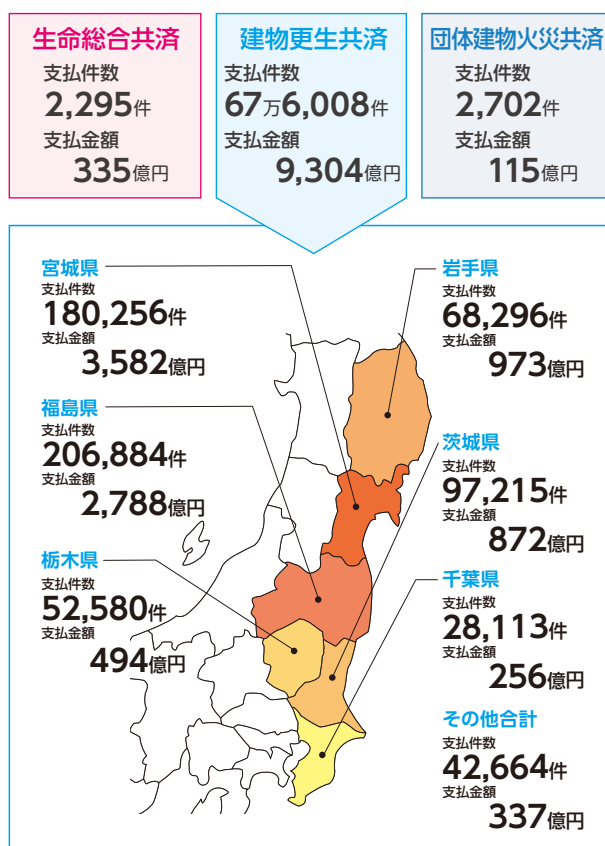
生命総合共済
支払件数
2,295件
支払金額
335億円

建物更生共済
支払件数
67万6,008件
支払金額
9,304億円

団体建物火災共済
支払件数
2,702件
支払金額
115億円

宮城県
支払件数
180,256件
支払金額
3,582億円

福島県
支払件数
206,884件
支払金額
2,788億円

栃木県
支払件数
52,580件
支払金額
494億円

岩手県
支払件数
68,296件
支払金額
973億円

茨城県
支払件数
97,215件
支払金額
872億円

千葉県
支払件数
28,113件
支払金額
256億円

その他合計
支払件数
42,664件
支払金額
337億円